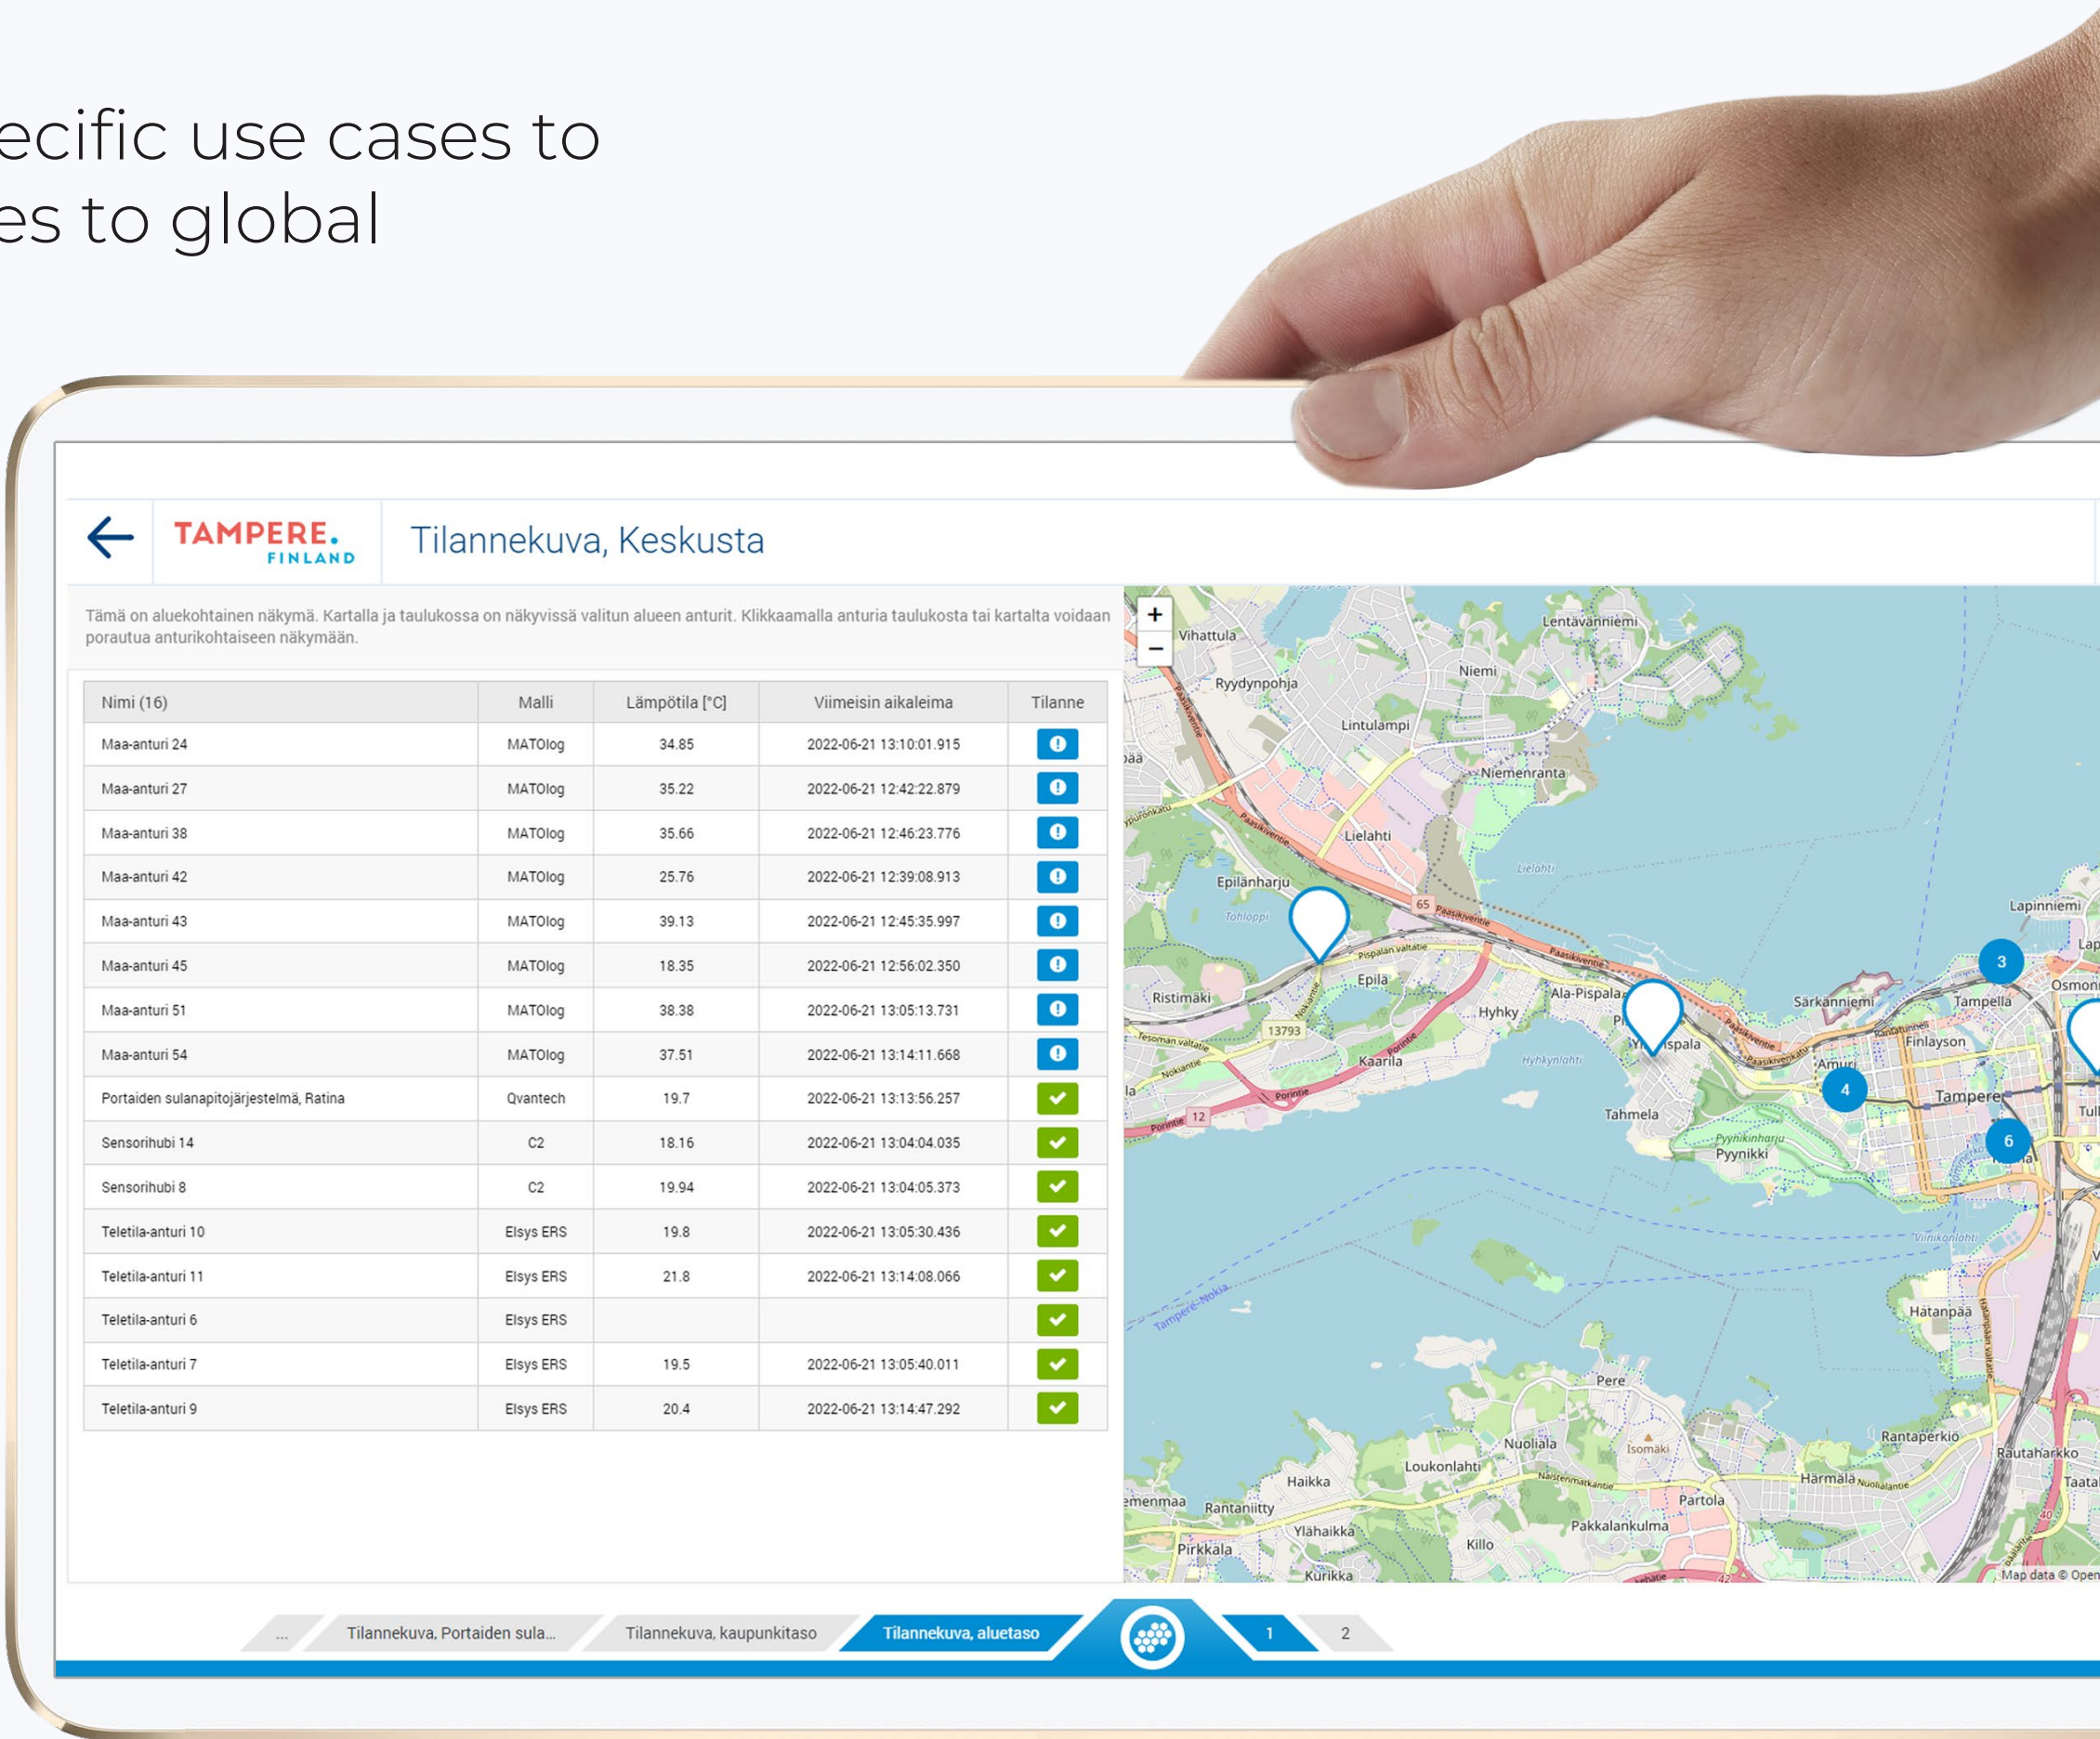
ecific use cases to
es to global

TAMPERE. FINLAND

Tilannekuva, Keskusta

Tämä on aluekohtainen näkymä. Kartalla ja taulukossa on näkyvissä valitun alueen anturit. Klikkaamalla anturia taulukosta tai kartalta voidaan porautua anturikohtaiseen näkymään.

| Nimi (16) | Malli | Lämpötila [°C] | Viimeisin aikaleima | Tilanne |
|---|---|---|---|---|
| Maa-anturi 24 | MATOlog | 34.85 | 2022-06-21 13:10:01.915 | |
| Maa-anturi 27 | MATOlog | 35.22 | 2022-06-21 12:42:22.879 | |
| Maa-anturi 38 | MATOlog | 35.66 | 2022-06-21 12:46:23.776 | |
| Maa-anturi 42 | MATOlog | 25.76 | 2022-06-21 12:39:08.913 | |
| Maa-anturi 43 | MATOlog | 39.13 | 2022-06-21 12:45:35.997 | |
| Maa-anturi 45 | MATOlog | 18.35 | 2022-06-21 12:56:02.350 | |
| Maa-anturi 51 | MATOlog | 38.38 | 2022-06-21 13:05:13.731 | |
| Maa-anturi 54 | MATOlog | 37.51 | 2022-06-21 13:14:11.668 | |
| Portaiden sulanapitojärjestelmä, Ratina | Qvantech | 19.7 | 2022-06-21 13:13:56.257 | |
| Sensorihubi 14 | C2 | 18.16 | 2022-06-21 13:04:04.035 | |
| Sensorihubi 8 | C2 | 19.94 | 2022-06-21 13:04:05.373 | |
| Teletila-anturi 10 | Elsys ERS | 19.8 | 2022-06-21 13:05:30.436 | |
| Teletila-anturi 11 | Elsys ERS | 21.8 | 2022-06-21 13:14:08.066 | |
| Teletila-anturi 6 | Elsys ERS | | | |
| Teletila-anturi 7 | Elsys ERS | 19.5 | 2022-06-21 13:05:40.011 | |
| Teletila-anturi 9 | Elsys ERS | 20.4 | 2022-06-21 13:14:47.292 | |

+
−
Vihattula Lentävänniemi Niemi Ryydynpohja Lintulampi Niemenranta Lielahti Epilänharju Tohloppi Lielahti 65 Paasikiventie Pispalan valtatie Epila Ristimäki Ala-Pispala Hyhky 13793 Kaarila Pyynikinharju Pyynikki Tahmela Särkänniemi Tampella Finlayson Amuri Tampere Lapinniemi Osmon 3 4 6 12 Porintie Hatanpää Pere Nuoliala Isomäki Loukonlahti Haikka Rantaperkiö Rautaharkko Härmälä Partola Rantaniitty Ylähaikka Pakkalankulma Pirkkala Killo Kurikka Taata Map data © Open

... Tilannekuva, Portaiden sula... Tilannekuva, kaupunkitaso Tilannekuva, aluetaso 1 2